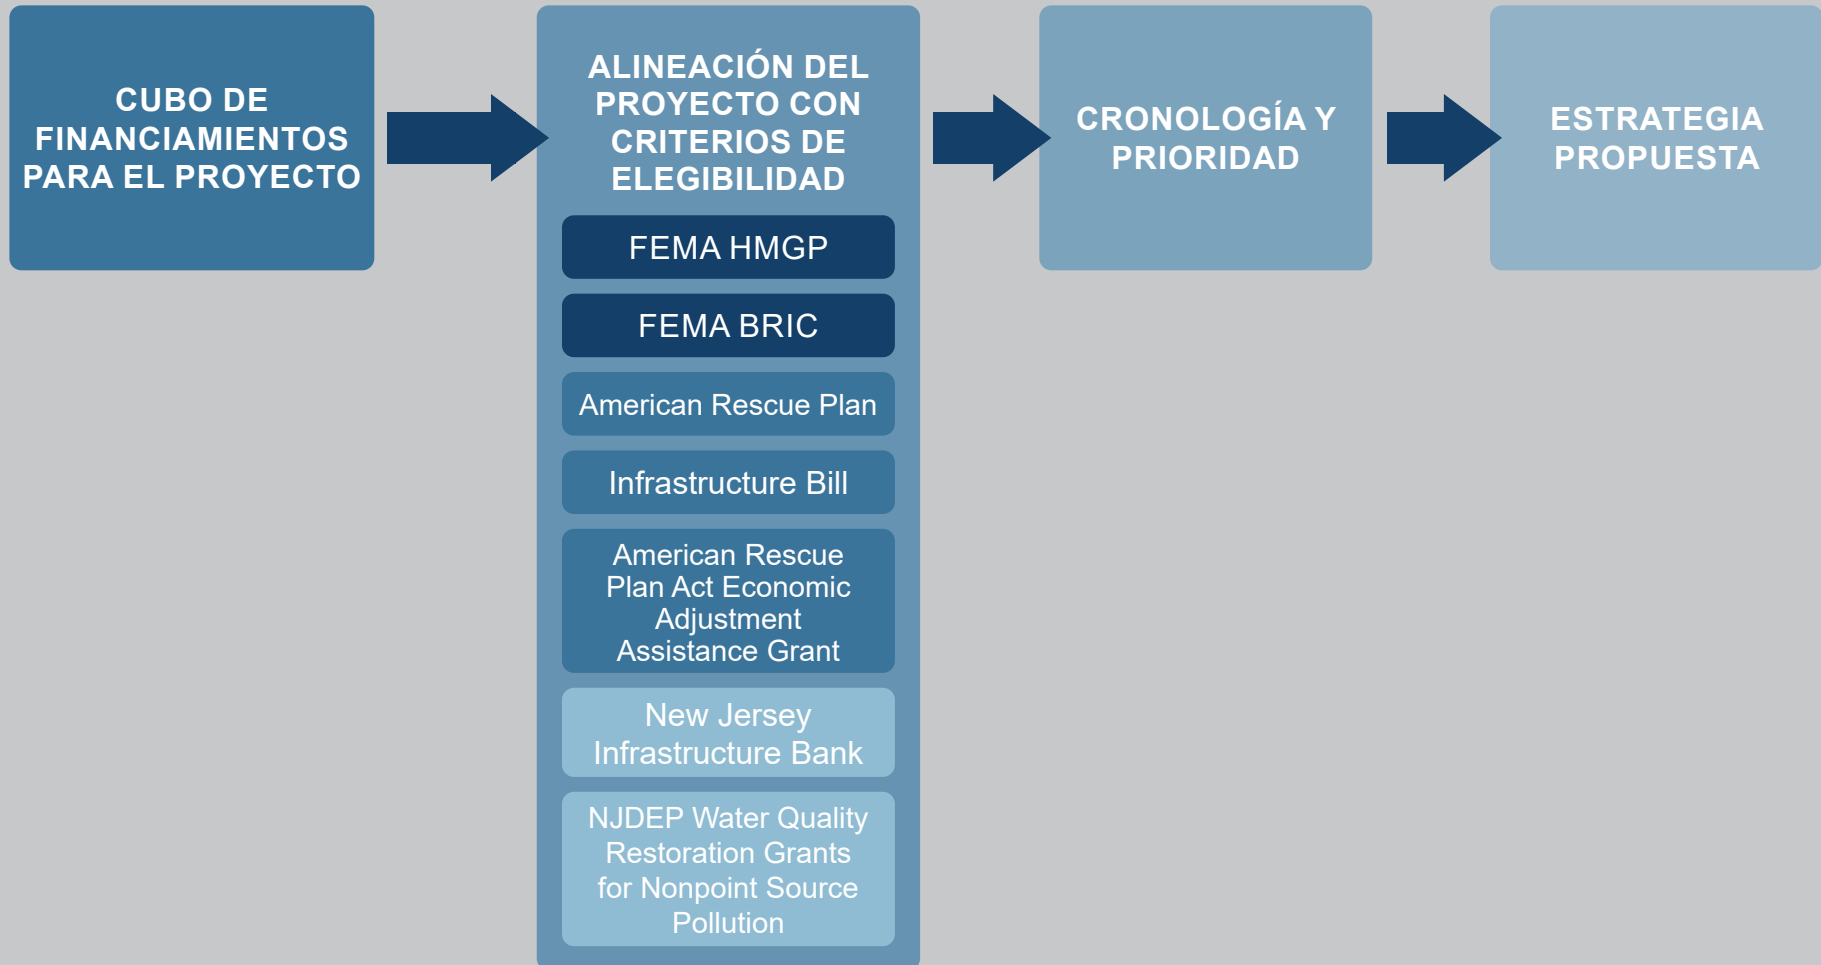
CUBO DE FINANCIAMIENTOS PARA EL PROYECTO

ALINEACIÓN DEL PROYECTO CON CRITERIOS DE ELEGIBILIDAD

FEMA HMGP

FEMA BRIC

American Rescue Plan

Infrastructure Bill

American Rescue Plan Act Economic Adjustment Assistance Grant

New Jersey Infrastructure Bank

NJDEP Water Quality Restoration Grants for Nonpoint Source Pollution

CRONOLOGÍA Y PRIORIDAD

ESTRATEGIA PROPUESTA